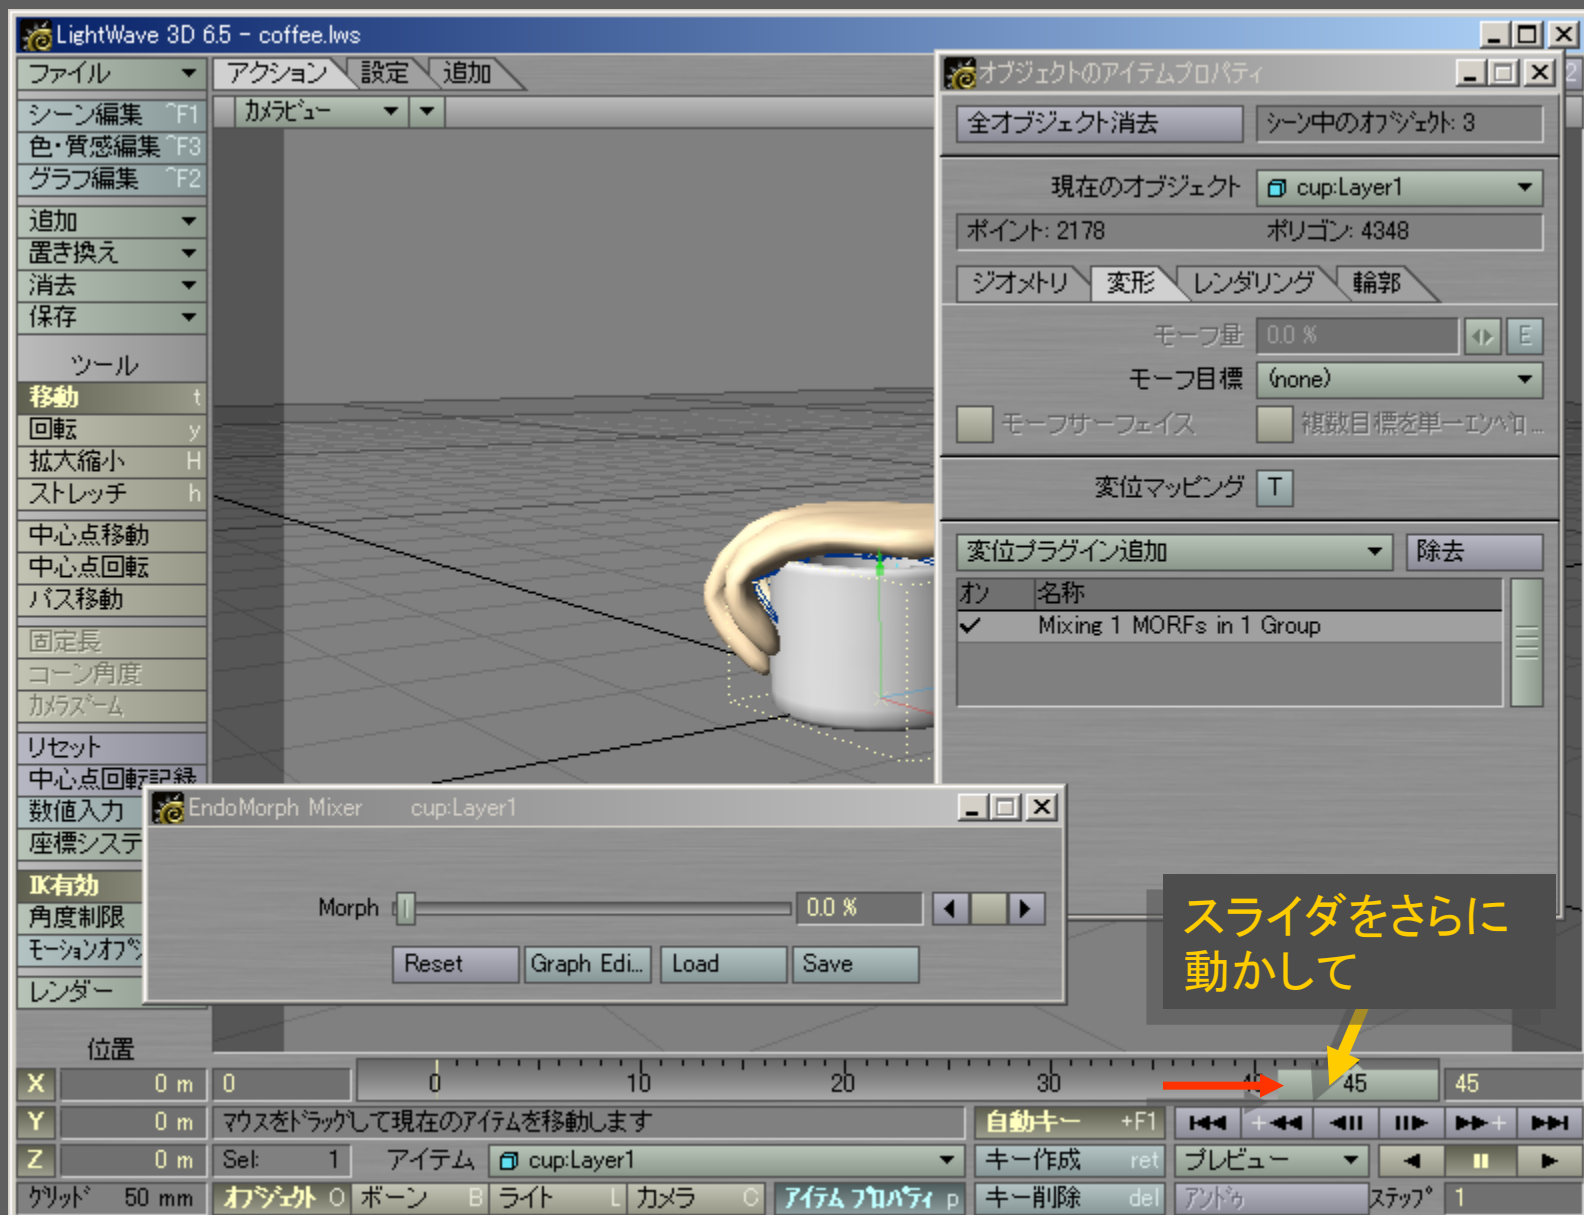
LightWave 3D 6.5 - coffee.lws

ファイル
アクション 設定 追加
カメラビュー
シーン編集 ^F1
色・質感編集 ^F3
グラフ編集 ^F2
追加
置き換え
消去
保存
ツール
移動 t
回転 y
拡大縮小 H
ストレッチ h
中心点移動
中心点回転
パス移動
固定長
コーン角度
カメラズーム
リセット
中心点回転記録
数値入力
座標システ
IK有効
角度制限
モーションオプ
レンダー
位置
X 0 m
Y 0 m
Z 0 m
グリッド 50 mm

オブジェクトのアイテムプロパティ
全オブジェクト消去
シーン中のオブジェクト: 3
現在のオブジェクト
cup:Layer1
ポイント: 2178
ポリゴン: 4348
ジオメトリ 変形 レンダリング 輪郭
モーフ量 0.0 % E
モーフ目標 (none)
モーフサーフェイス
複数目標を単一エンベロ...
変位マッピング T
変位プラグイン追加
除去
オン 名称
Mixing 1 MORFs in 1 Group

EndoMorph Mixer cup:Layer1
Morph 0.0 %
Reset Graph Edi... Load Save

スライダをさらに動かして

0 0 10 20 30 40 45 45
マウスをドラッグして現在のアイテムを移動します
自動キー +F1
キー作成 ret
キー削除 del
Sel: 1
アイテム cup:Layer1
プレビュー
オブジェクト O ボーン B ライト L カメラ C アイテムプロパティ p
アンドゥ
ステップ 1